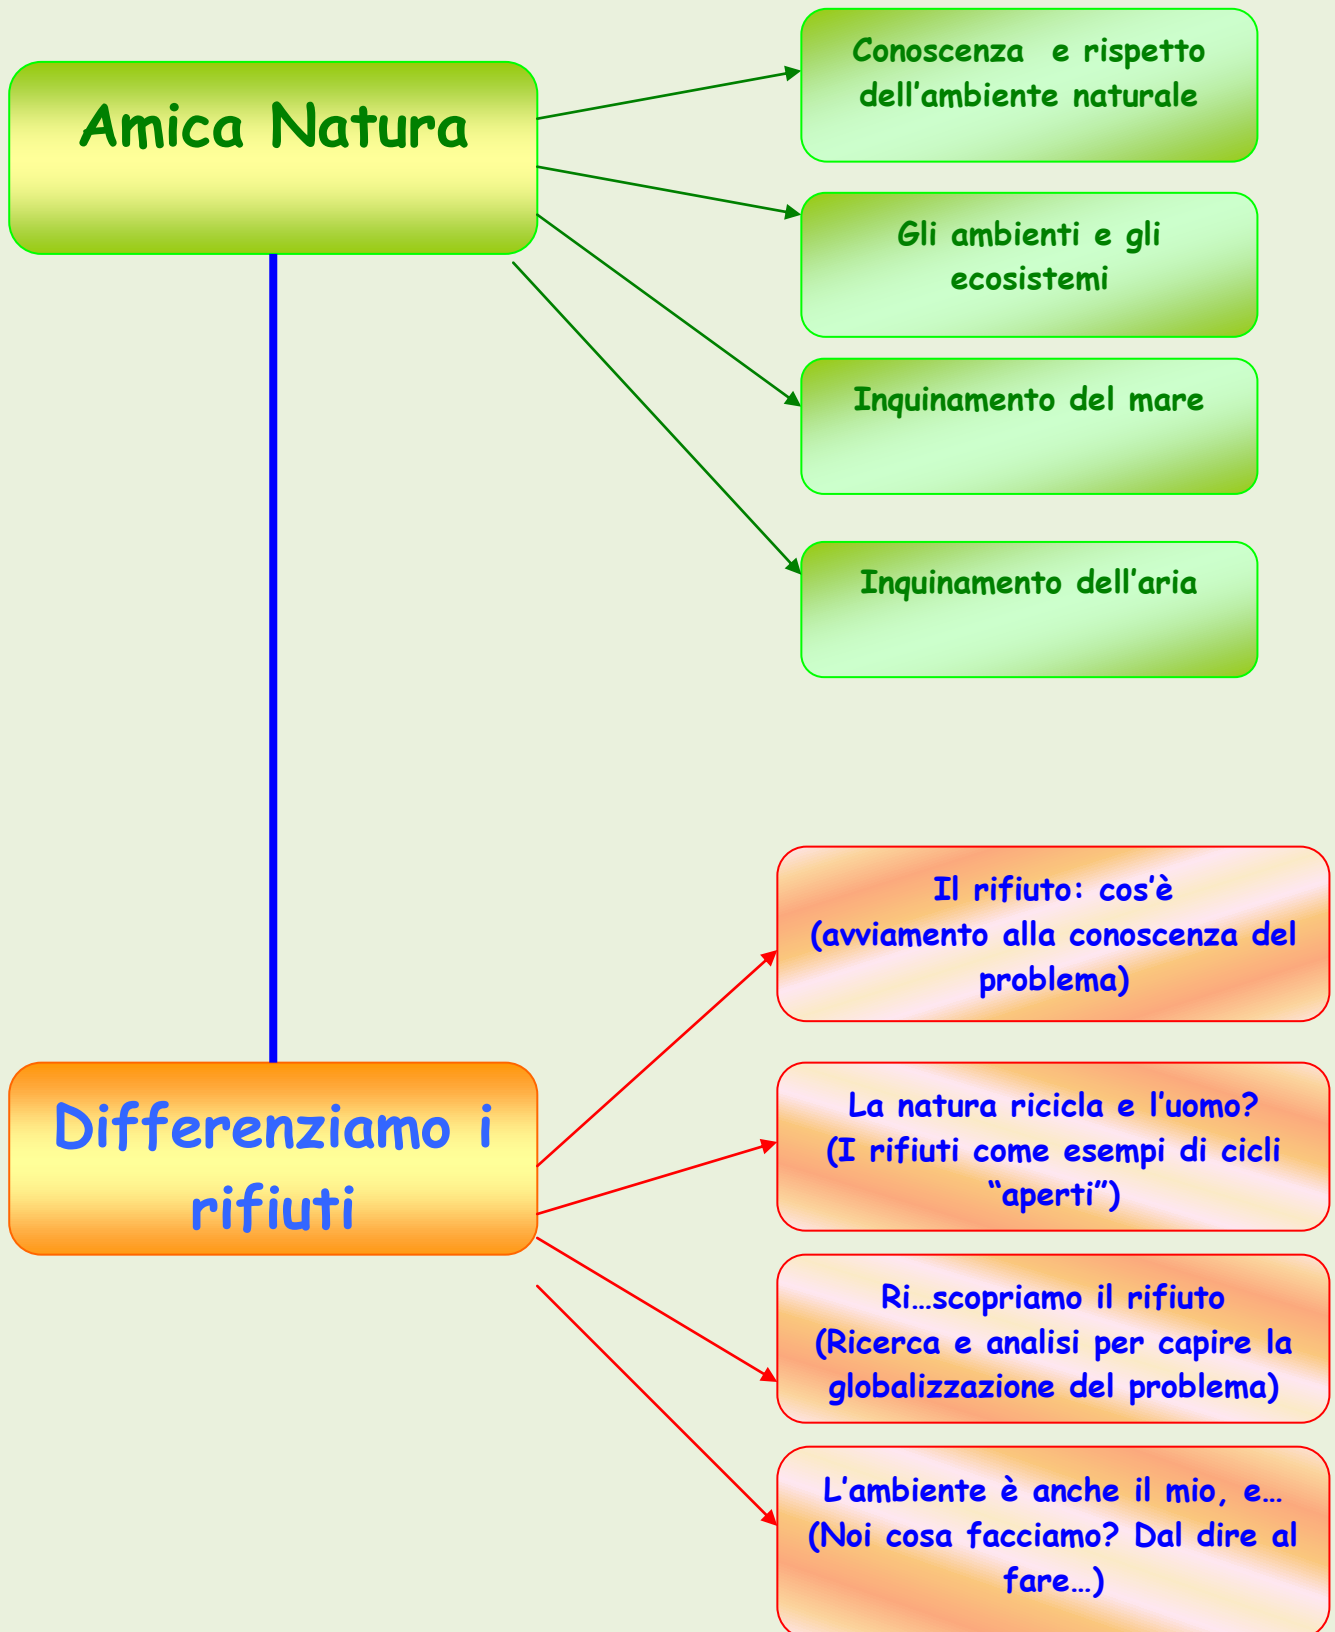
Amica Natura

Conoscenza e rispetto dell’ambiente naturale

Gli ambienti e gli ecosistemi

Inquinamento del mare

Inquinamento dell’aria

Differenziamo i rifiuti

Il rifiuto: cos’è
(avviamento alla conoscenza del problema)

La natura ricicla e l’uomo?
(I rifiuti come esempi di cicli “aperti”)

Ri…scopriamo il rifiuto
(Ricerca e analisi per capire la globalizzazione del problema)

L’ambiente è anche il mio, e…
(Noi cosa facciamo? Dal dire al fare…)